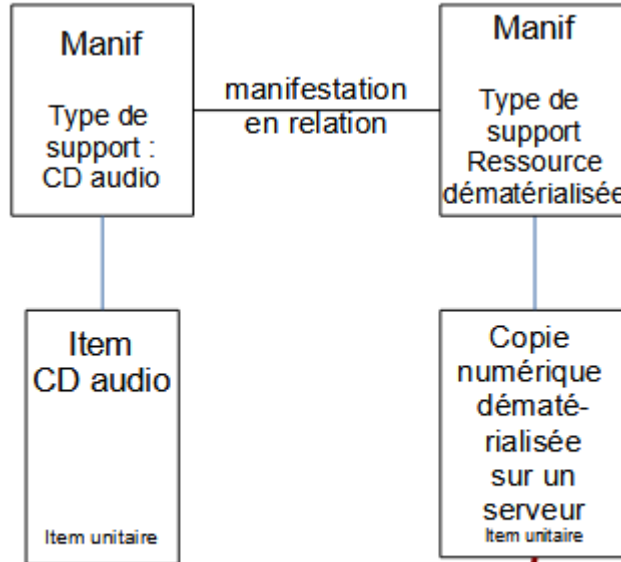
Manif

Type de support : CD audio

manifestation en relation

Manif

Type de support Ressource dématérialisée

Item CD audio

Item unitaire

Copie numérique dématérialisée sur un serveur

Item unitaire